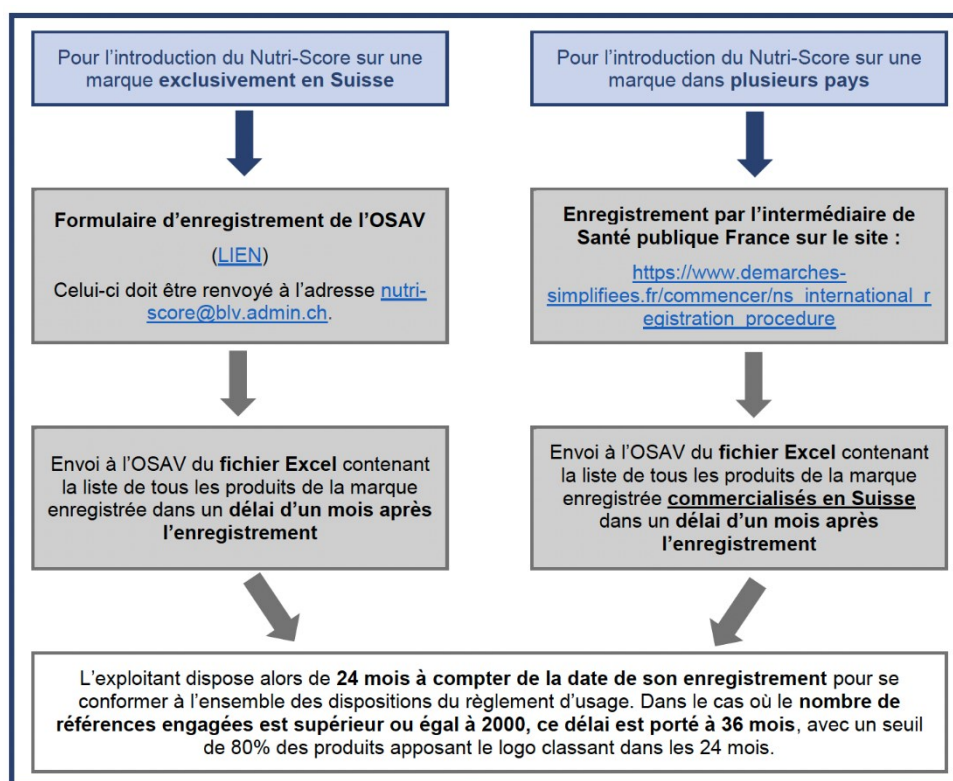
Pour l'introduction du Nutri-Score sur une marque exclusivement en Suisse

Formulaire d'enregistrement de l'OSAV

(LIEN)

Celui-ci doit être renvoyé à l'adresse nutri-score@blv.admin.ch.

Envoi à l'OSAV du fichier Excel contenant la liste de tous les produits de la marque enregistrée dans un délai d'un mois après l'enregistrement

Pour l'introduction du Nutri-Score sur une marque dans plusieurs pays

Enregistrement par l'intermédiaire de Santé publique France sur le site :

https://www.demarches-simplifiees.fr/commencer/ns_international_registration_procedure

Envoi à l'OSAV du fichier Excel contenant la liste de tous les produits de la marque enregistrée commercialisés en Suisse dans un délai d'un mois après l'enregistrement

L'exploitant dispose alors de 24 mois à compter de la date de son enregistrement pour se conformer à l'ensemble des dispositions du règlement d'usage. Dans le cas où le nombre de références engagées est supérieur ou égal à 2000, ce délai est porté à 36 mois, avec un seuil de 80% des produits apposant le logo classant dans les 24 mois.